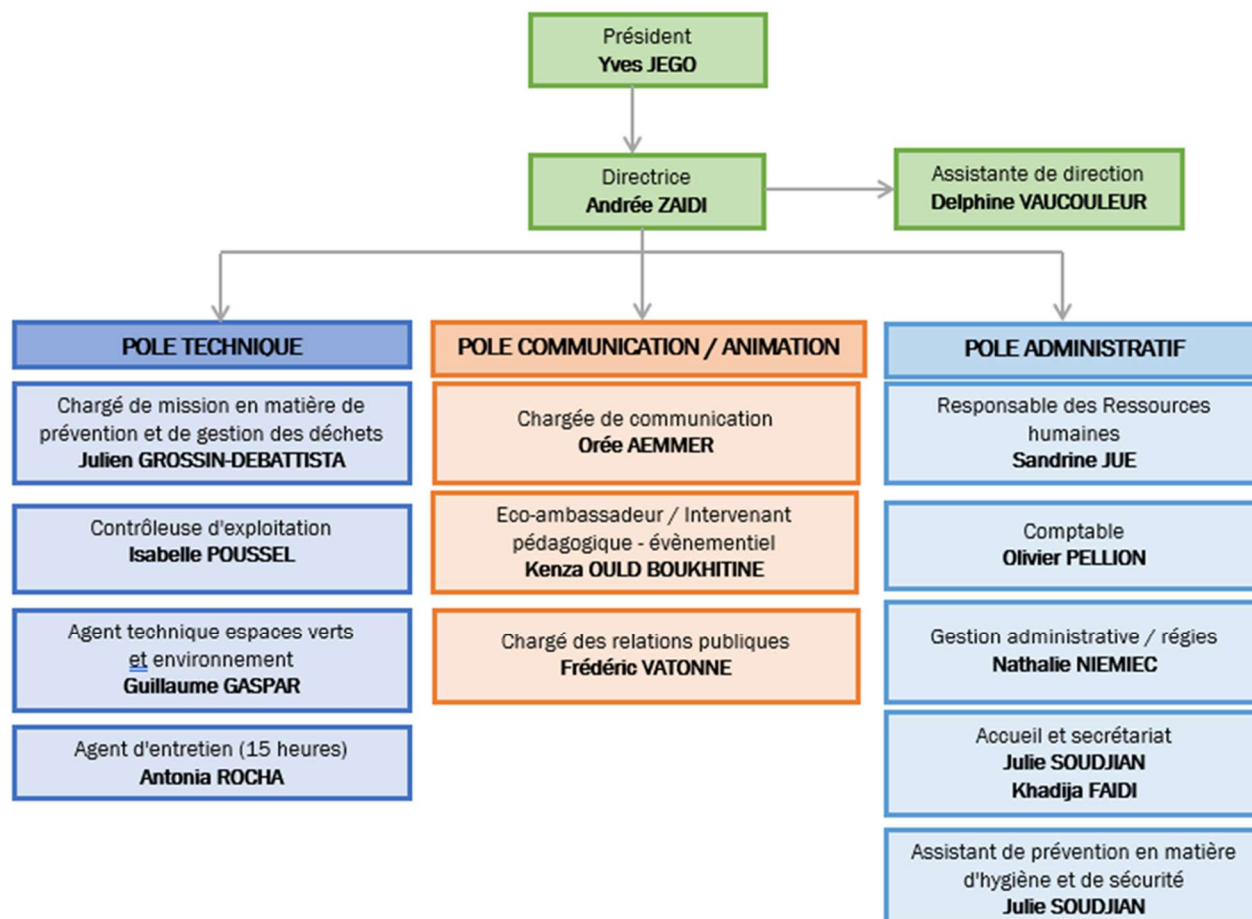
Président
**Yves JEGO**

Directrice
**Andrée ZAIDI**

Assistante de direction
**Delphine VAUCOULEUR**

POLE TECHNIQUE

Chargé de mission en matière de prévention et de gestion des déchets
**Julien GROSSIN-DEBATTISTA**

Contrôleuse d'exploitation
**Isabelle POUSSEL**

Agent technique espaces verts et environnement
**Guillaume GASPAR**

Agent d'entretien (15 heures)
**Antonia ROCHA**

POLE COMMUNICATION / ANIMATION

Chargée de communication
**Orée AEMMER**

Eco-ambassadeur / Intervenant pédagogique - évènementiel
**Kenza OULD BOUKHITINE**

Chargé des relations publiques
**Frédéric VATONNE**

POLE ADMINISTRATIF

Responsable des Ressources humaines
**Sandrine JUE**

Comptable
**Olivier PELLION**

Gestion administrative / régies
**Nathalie NIEMIEC**

Accueil et secrétariat
**Julie SOUDJIAN**
**Khadija FAIDI**

Assistant de prévention en matière d'hygiène et de sécurité
**Julie SOUDJIAN**